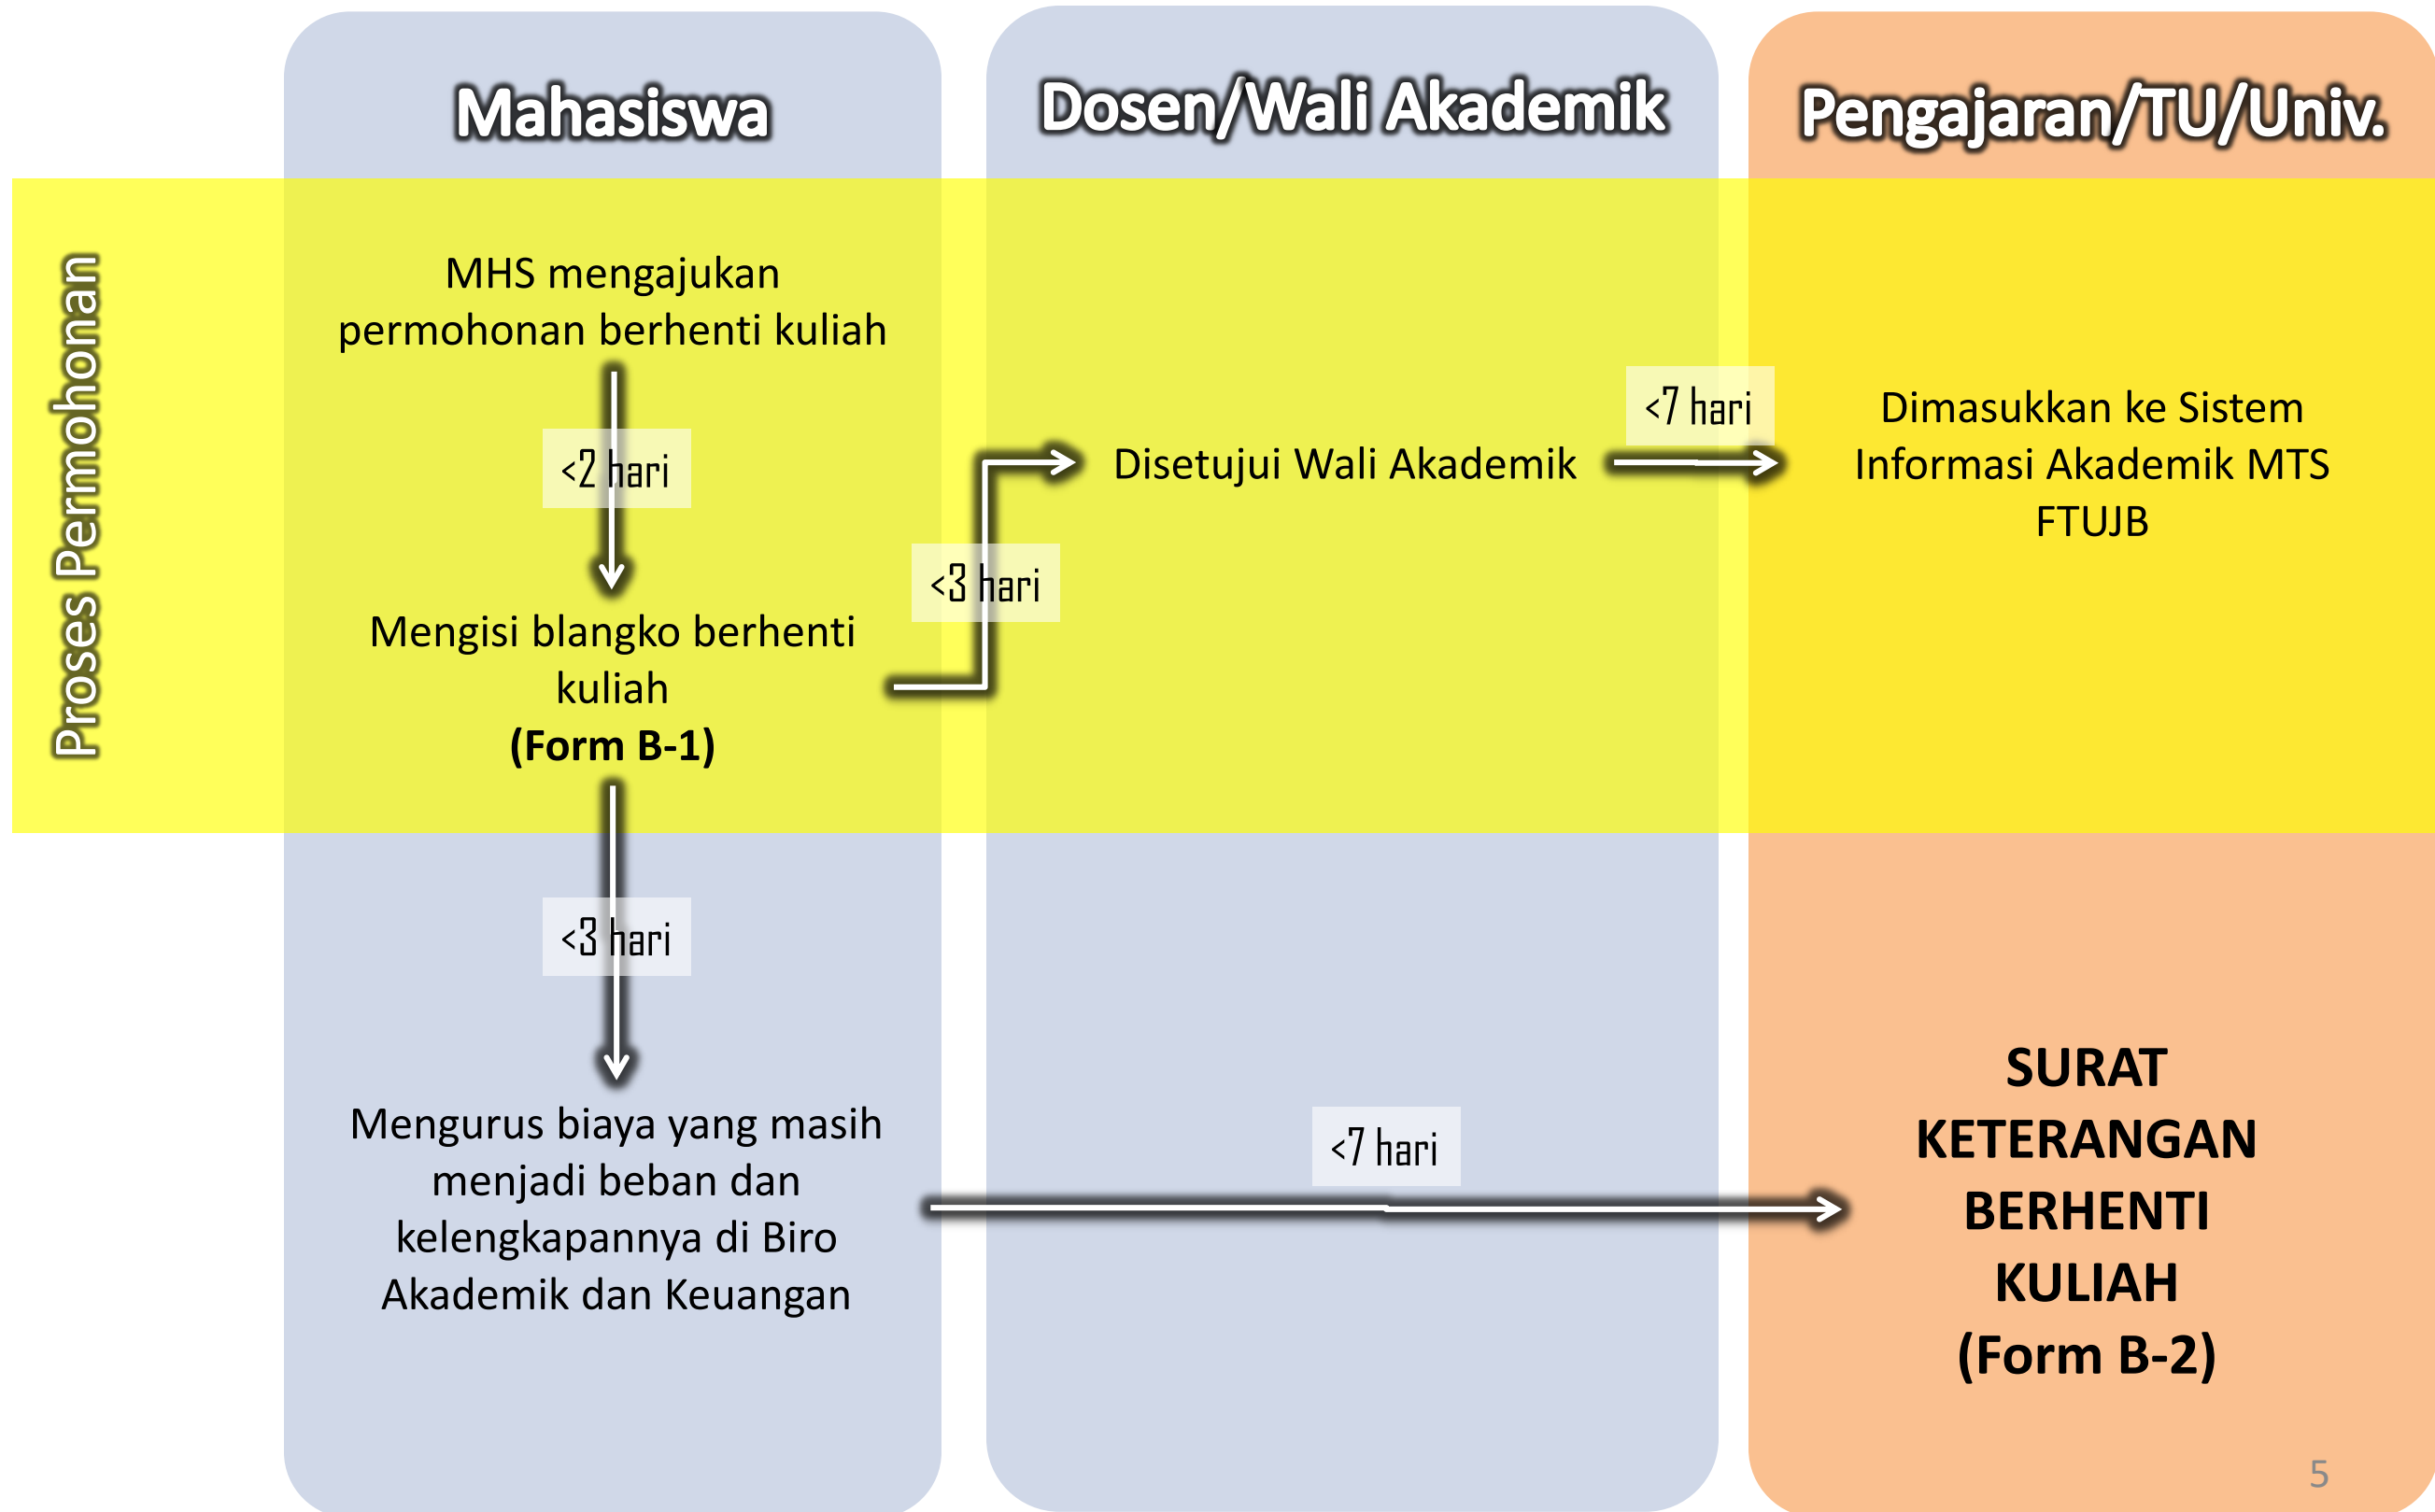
Mahasiswa

Dosen/Wali Akademik

Pengajaran/TU/Univ.

Proses Permohonan

MHS mengajukan permohonan berhenti kuliah

<2 hari

Mengisi blangko berhenti kuliah
**(Form B-1)**

<3 hari

Disetujui Wali Akademik

<7 hari

Dimasukkan ke Sistem Informasi Akademik MTS FTUJB

<3 hari

Mengurus biaya yang masih menjadi beban dan kelengkapannya di Biro Akademik dan Keuangan

<7 hari

**SURAT KETERANGAN BERHENTI KULIAH (Form B-2)**

5